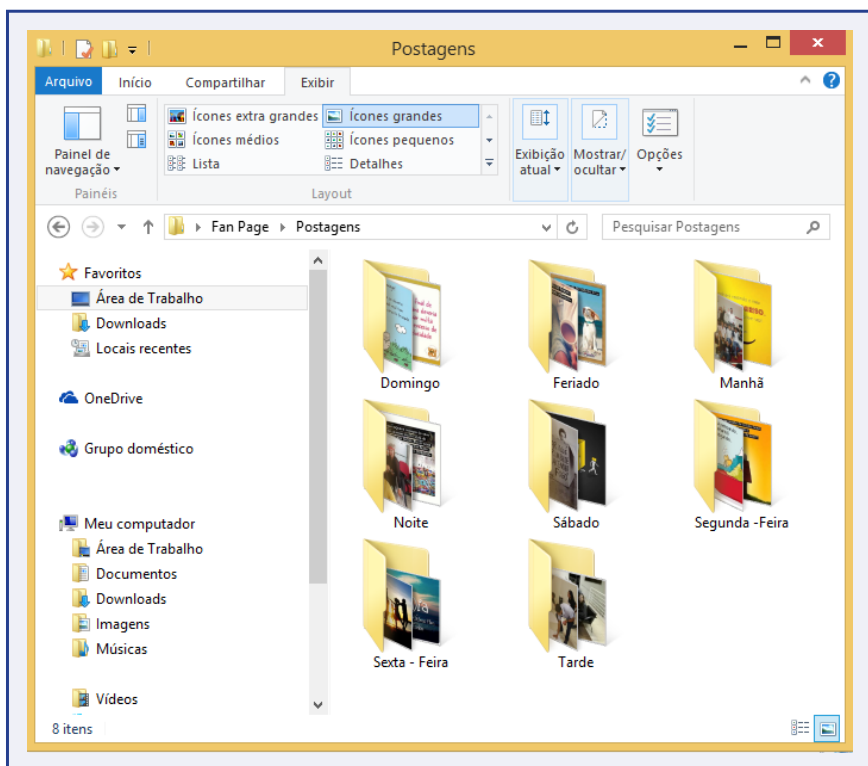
Postagens

Arquivo Início Compartilhar Exibir

Painel de navegação
Painéis

Ícones extra grandes Ícones grandes
Ícones médios Ícones pequenos
Lista Detalhes
Layout

Exibição atual
Mostrar/ocultar
Opções

Fan Page ▸ Postagens

Pesquisar Postagens

Favoritos
Área de Trabalho
Downloads
Locais recentes

OneDrive

Grupo doméstico

Meu computador
Área de Trabalho
Documentos
Downloads
Imagens
Músicas
Vídeos

Domingo
Feriado
Manhã
Noite
Sábado
Segunda -Feira
Sexta - Feira
Tarde

8 itens